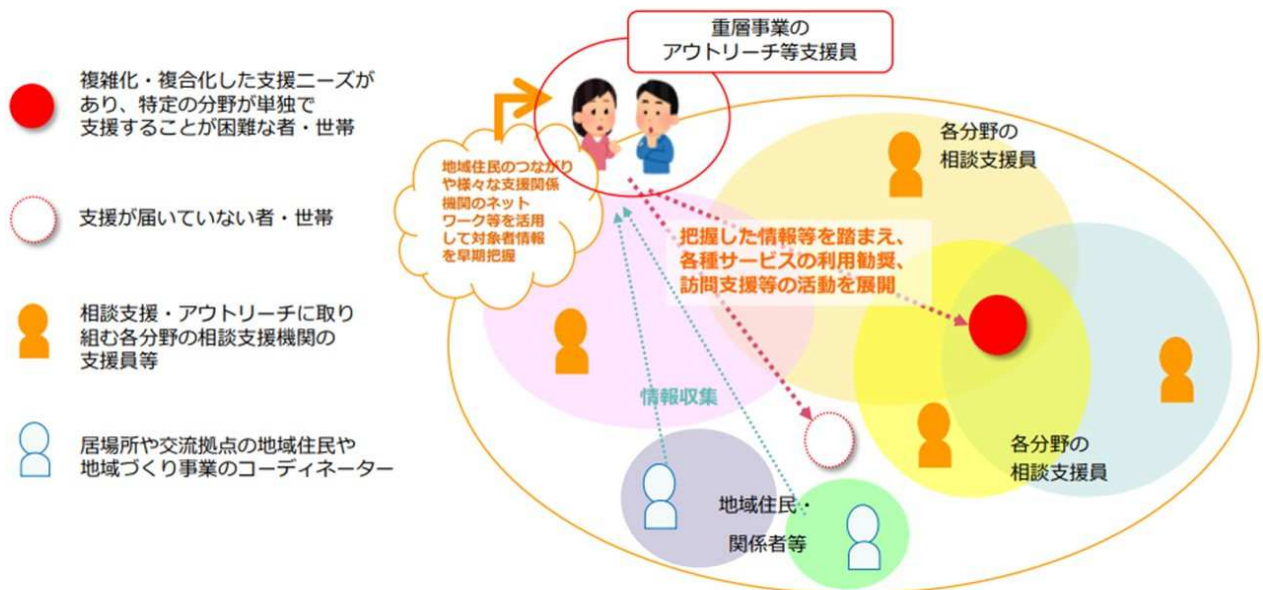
複雑化・複合化した支援ニーズがあり、特定の分野が単独で支援することが困難な者・世帯

支援が届いていない者・世帯

相談支援・アウトリーチに取り組む各分野の相談支援機関の支援員等

居場所や交流拠点の地域住民や地域づくり事業のコーディネーター

重層事業のアウトリーチ等支援員

地域住民のつながりや様々な支援関係機関のネットワーク等を活用して対象者情報を早期把握

各分野の相談支援員

把握した情報等を踏まえ、各種サービスの利用勧奨、訪問支援等の活動を展開

情報収集

各分野の相談支援員

地域住民・関係者等